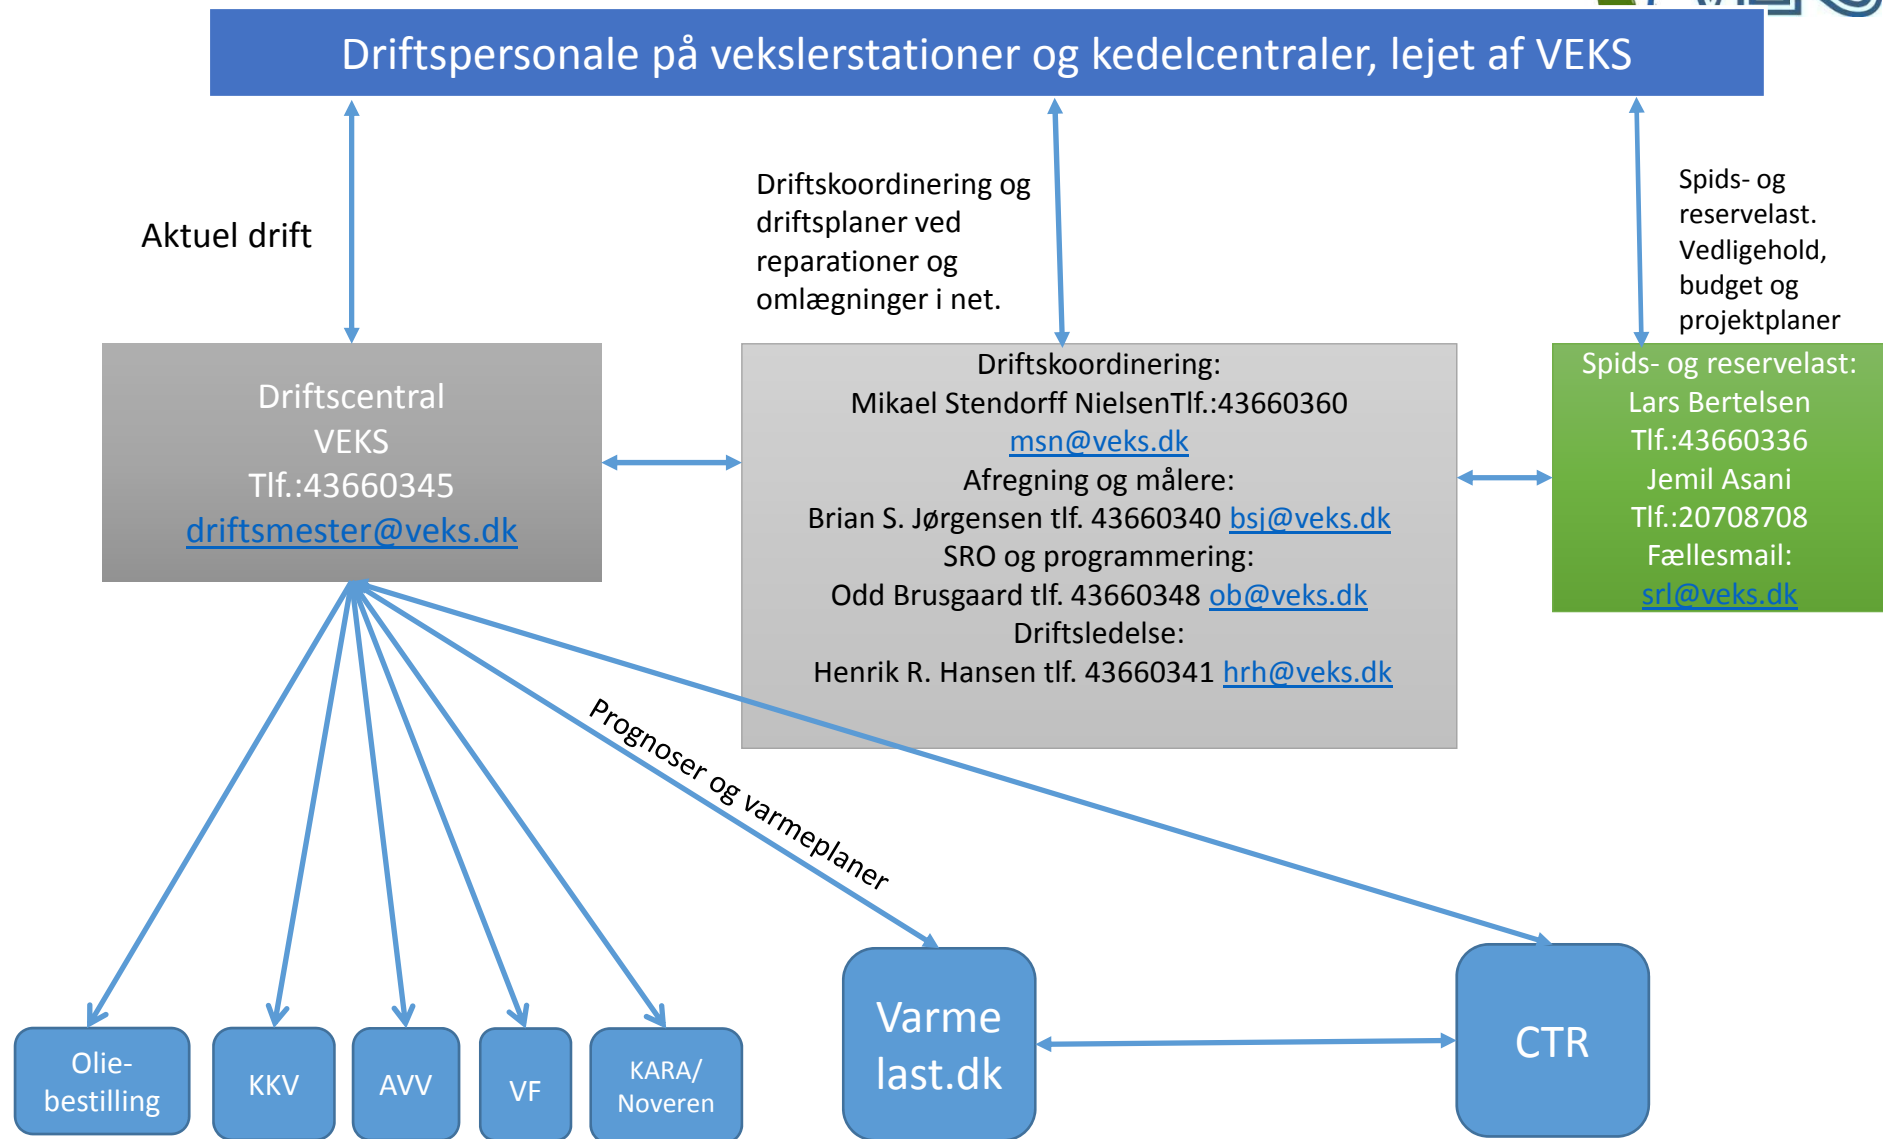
Driftspersonale på vekslerstationer og kedelcentraler, lejet af VEKS

Aktuel drift

Driftskoordinering og driftsplaner ved reparationer og omlægninger i net.

Spids- og reservelast. Vedligehold, budget og projektplaner

Driftscentral
VEKS
Tlf.:43660345
driftsmester@veks.dk

Driftskoordinering:
Mikael Stendorff NielsenTlf.:43660360
msn@veks.dk
Afregning og målere:
Brian S. Jørgensen tlf. 43660340 bsj@veks.dk
SRO og programmering:
Odd Brusgaard tlf. 43660348 ob@veks.dk
Driftsledelse:
Henrik R. Hansen tlf. 43660341 hrh@veks.dk

Spids- og reservelast:
Lars Bertelsen
Tlf.:43660336
Jemil Asani
Tlf.:20708708
Fællesmail:
srl@veks.dk

Prognoser og varmeplaner

Olie-bestilling

KKV

AVV

VF

KARA/ Noveren

Varme last.dk

CTR